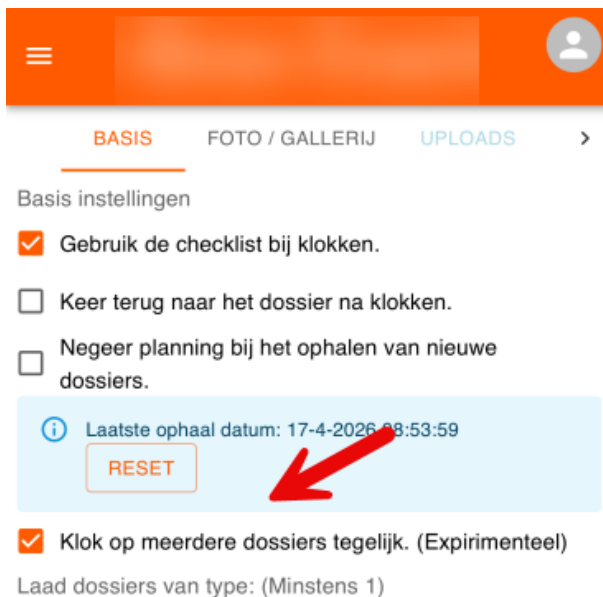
BASIS FOTO / GALLERIJ UPLOADS

Basis instellingen

Gebruik de checklist bij klokken.

Keer terug naar het dossier na klokken.

Negeer planning bij het ophalen van nieuwe dossiers.

Laatste ophaal datum: 17-4-2026 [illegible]8:53:59

RESET

Klok op meerdere dossiers tegelijk. (Expirimenteel)

Laad dossiers van type: (Minstens 1)